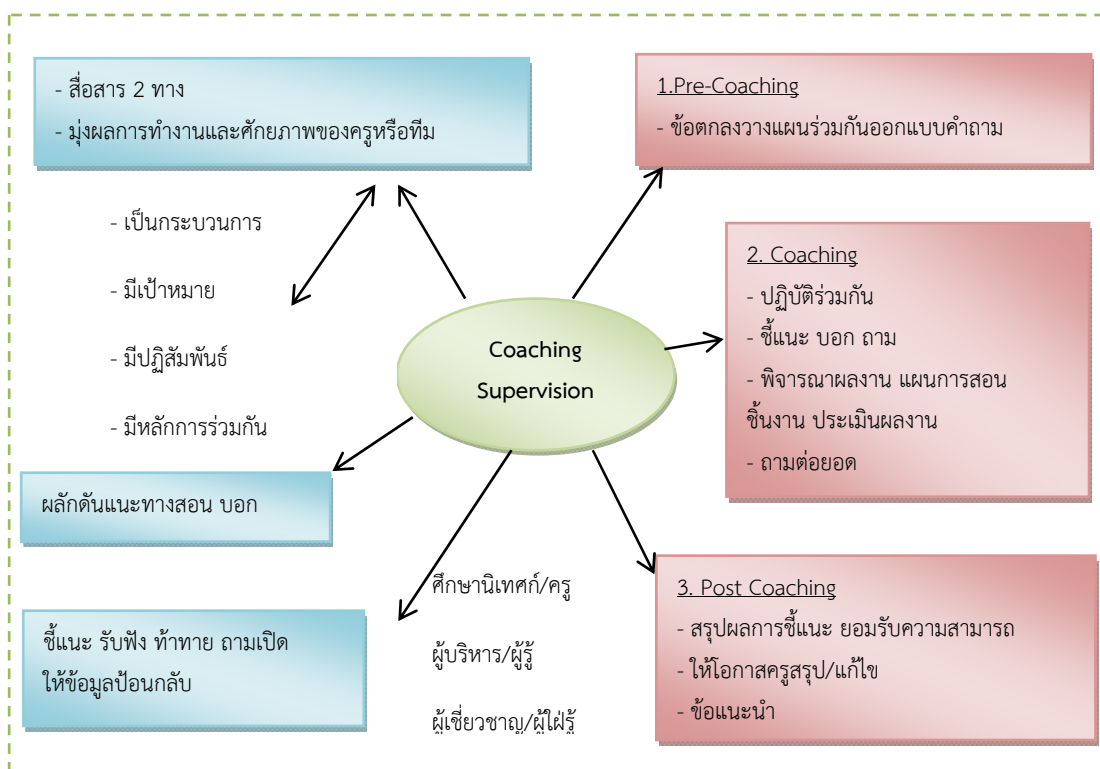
- สื่อสาร 2 ทาง
- มุ่งผลการทำงานและศักยภาพของครูหรือทีม

- เป็นกระบวนการ
- มีเป้าหมาย
- มีปฏิสัมพันธ์
- มีหลักการร่วมกัน

ผลักดันแนะทางสอน บอก

ชี้แนะ รับฟัง ท้าทาย ถามเปิด ให้ข้อมูลป้อนกลับ

Coaching Supervision

ศึกษานิเทศก์/ครู
ผู้บริหาร/ผู้รู้
ผู้เชี่ยวชาญ/ผู้ใฝ่รู้

1.Pre-Coaching
- ข้อตกลงวางแผนร่วมกันออกแบบคำถาม

2. Coaching
- ปฏิบัติร่วมกัน
- ชี้แนะ บอก ถาม
- พิจารณาผลงาน แผนการสอน ชิ้นงาน ประเมินผลงาน
- ถามต่อยอด

3. Post Coaching
- สรุปผลการชี้แนะ ยอมรับความสามารถ
- ให้โอกาสครูสรุป/แก้ไข
- ข้อแนะนำ